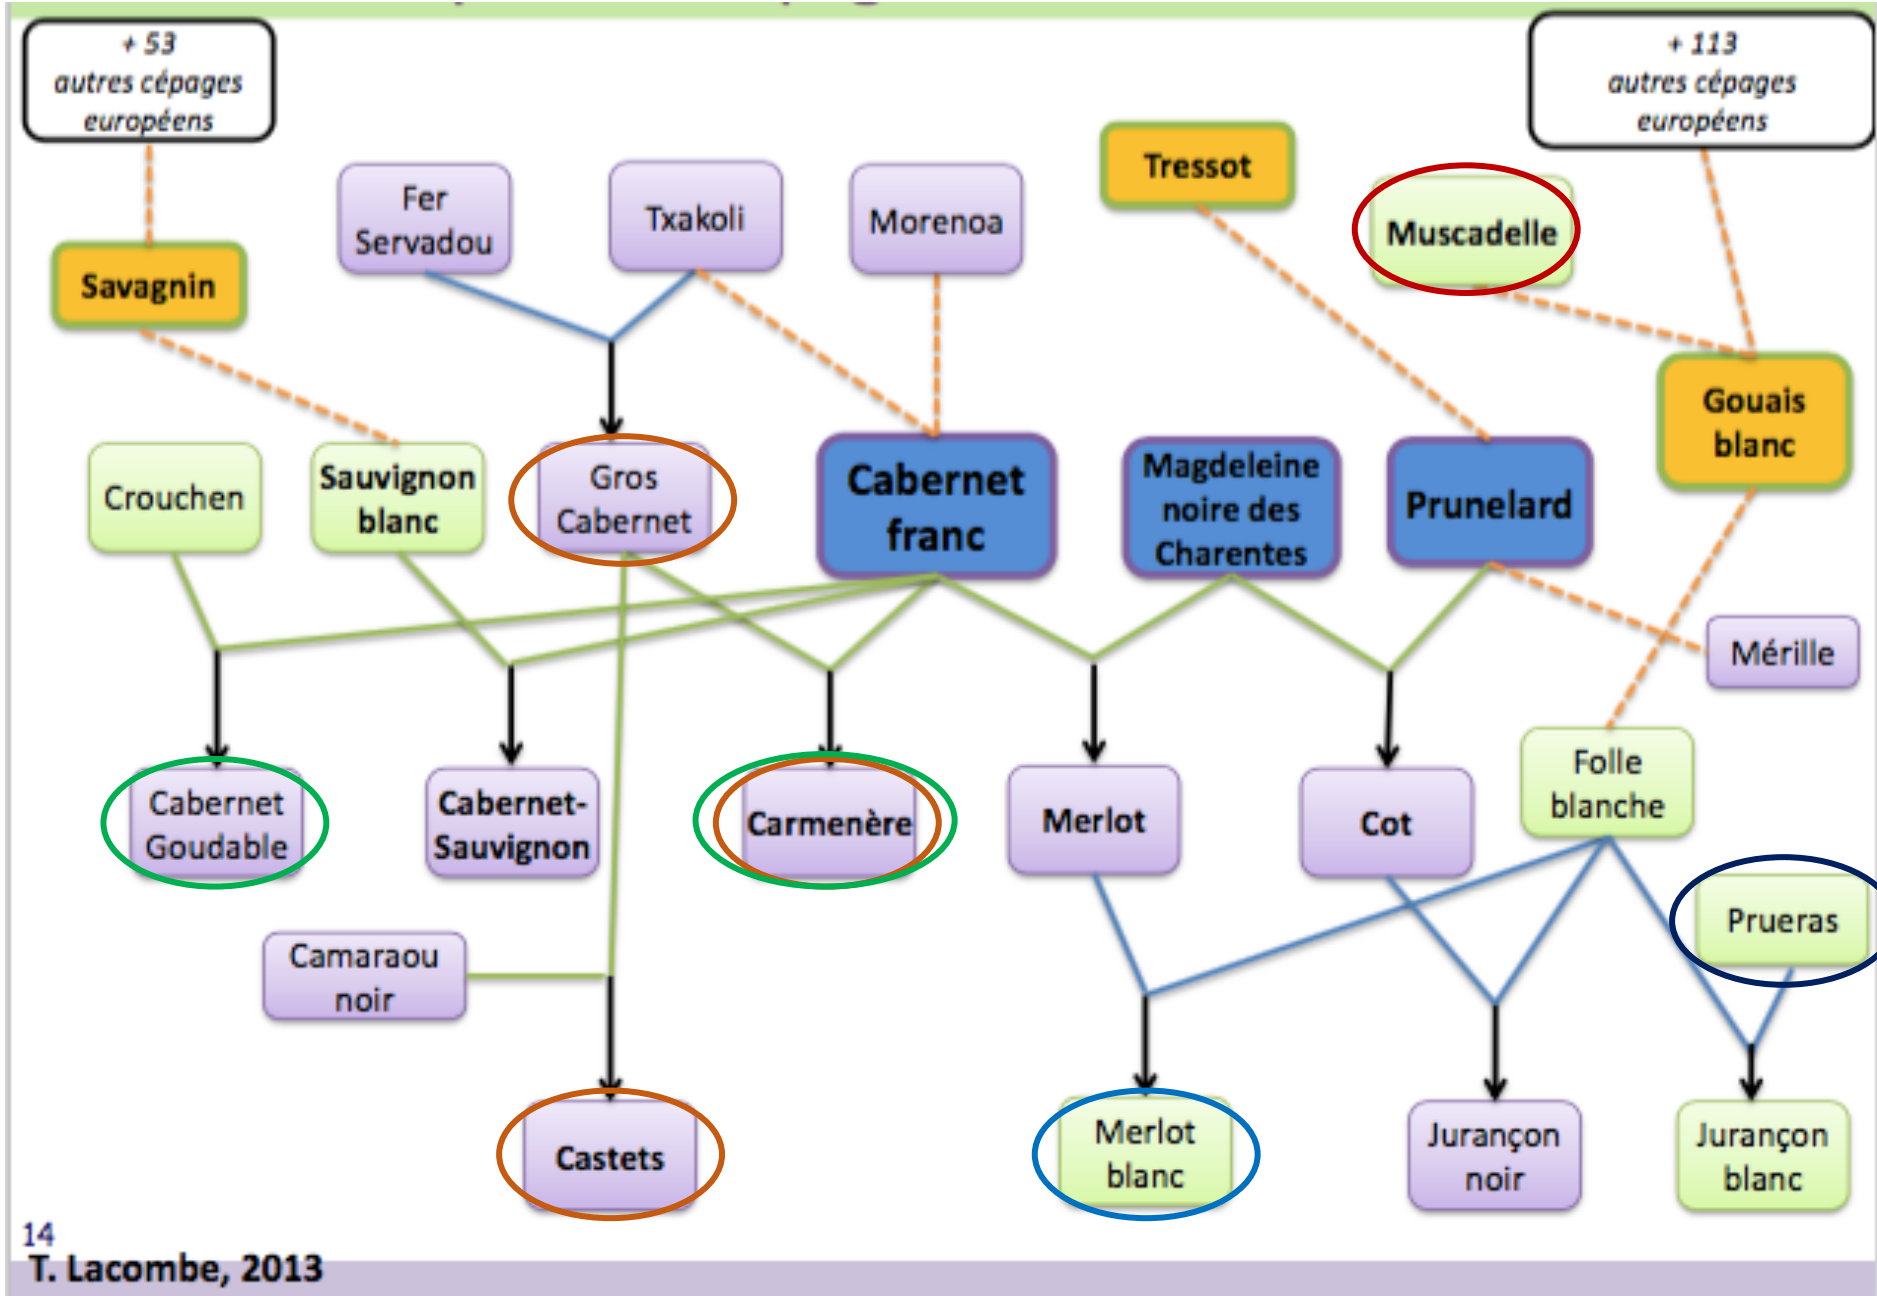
+ 53
autres cépages
européens

+ 113
autres cépages
européens

Fer Servadou

Txakoli

Morenoa

Tressot

Muscadelle

Savagnin

Gouais blanc

Crouchen

Sauvignon blanc

Gros Cabernet

Cabernet franc

Magdeleine noire des Charentes

Prunelard

Mérille

Folle blanche

Cabernet Goudable

Cabernet-Sauvignon

Carmenère

Merlot

Cot

Prueras

Camaraou noir

Castets

Merlot blanc

Jurançon noir

Jurançon blanc

14
T. Lacombe, 2013